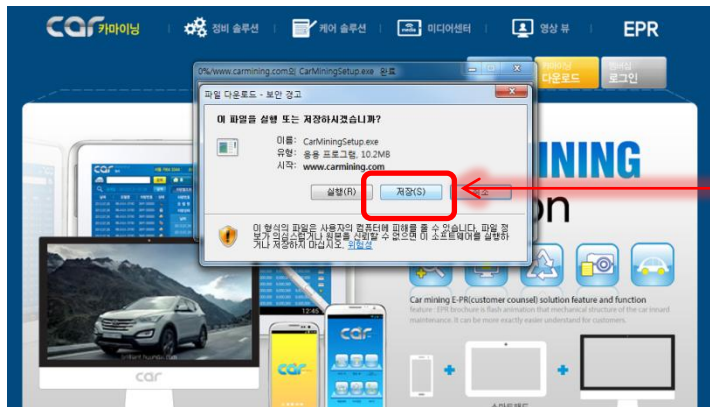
car 카마이닝 | 정비 솔루션 | 케어 솔루션 | 미디어센터 | 영상 뷰 | EPR

카마이닝 다운로드 | 카마이닝 로그인

0%/www.carmining.com의 CarMiningSetup.exe 완료

파일 다운로드 - 보안 경고

이 파일을 실행 또는 저장하시겠습니까?

이름: CarMiningSetup.exe
유형: 응용 프로그램, 10.2MB
시작: www.carmining.com

실행(R) | 저장(S) | 취소

인터넷의 파일은 사용자의 컴퓨터에 피해를 줄 수 있습니다. 파일 정보가 의심스럽거나 원본을 신뢰할 수 없으면 이 소프트웨어를 실행하거나 저장하지 마십시오. 위험성

MINING

on

car

car

Car mining E-PR(customer counsel) solution feature and function

feature : EPR brochure is flash animation that mechanical structure of the car inward maintenance. It can be more exactly easier understand for customers.